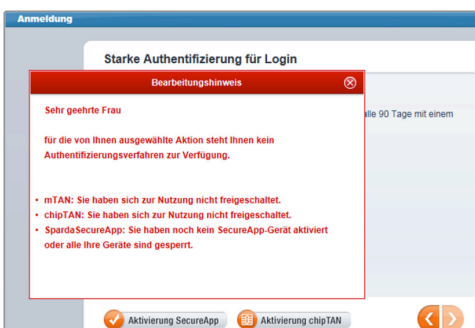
Anmeldung

Starke Authentifizierung für Login

alle 90 Tage mit einem

Bearbeitungshinweis

Sehr geehrte Frau

für die von Ihnen ausgewählte Aktion steht Ihnen kein Authentifizierungsverfahren zur Verfügung.

• mTAN: Sie haben sich zur Nutzung nicht freigeschaltet.
• chipTAN: Sie haben sich zur Nutzung nicht freigeschaltet.
• SpardaSecureApp: Sie haben noch kein SecureApp-Gerät aktiviert oder alle Ihre Geräte sind gesperrt.

Aktivierung SecureApp

Aktivierung chipTAN